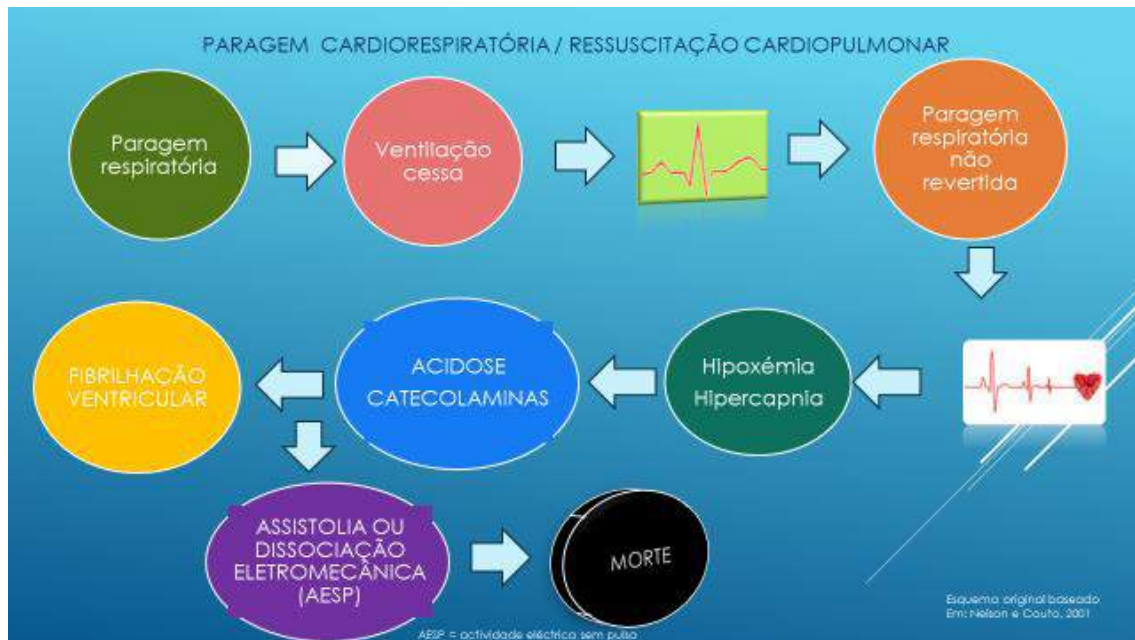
PARAGEM CARDIORESPIRATÓRIA / RESSUSCITAÇÃO CARDIOPULMONAR

Paragem respiratória

Ventilação cessa

Paragem respiratória não revertida

Hipoxémia
Hipercapnia

ACIDOSE
CATECOLAMINAS

FIBRILHAÇÃO VENTRICULAR

ASSISTOLIA OU DISSOCIAÇÃO ELETROMECÂNICA (AESP)

MORTE

Esquema original baseado Em: Nelson e Couto, 2001

AESP = actividade eléctrica sem pulso